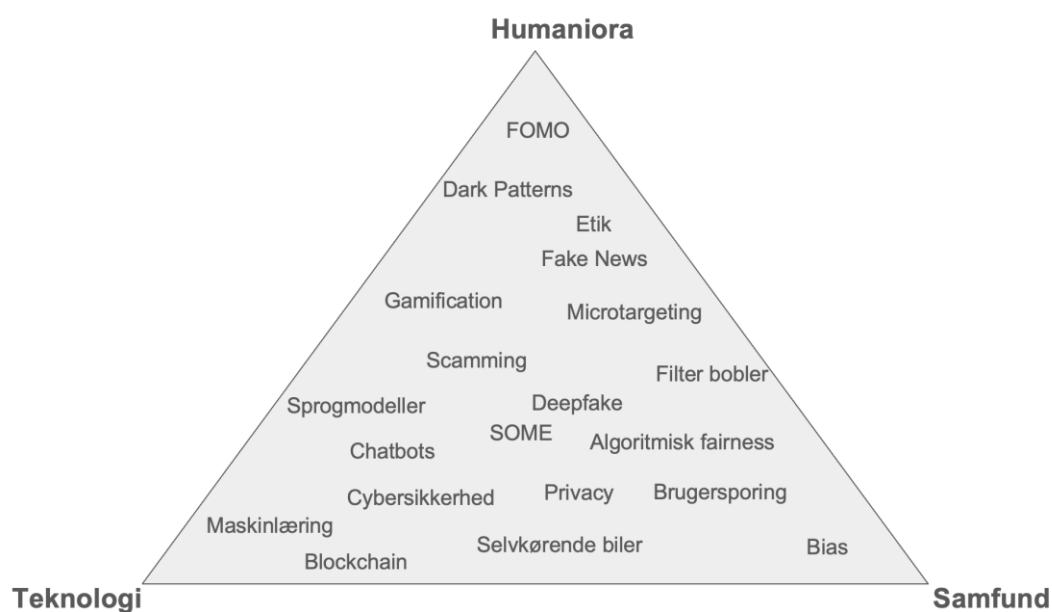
Humaniora

FOMO

Dark Patterns

Etik

Fake News

Gamification

Microtargeting

Scamming

Filter bobler

Sprogmodeller

Deepfake

SOME

Chatbots

Algoritmisk fairness

Cybersikkerhed

Privacy

Brugersporing

Maskinlæring

Selvkørende biler

Bias

Blockchain

Teknologi

Samfund